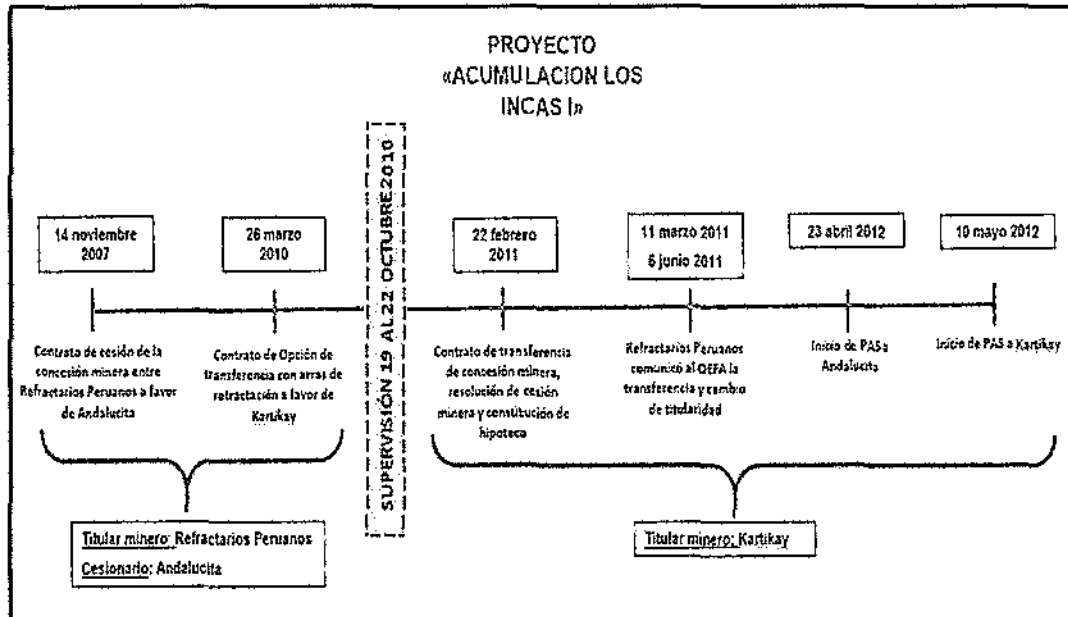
PROYECTO «ACUMULACION LOS INCAS I»

14 noviembre 2007

26 marzo 2010

SUPERVISIÓN 19 AL 22 OCTUBRE 2010

22 febrero 2011

11 marzo 2011
6 junio 2011

23 abril 2012

10 mayo 2012

Contrato de cesión de la concesión minera entre Refractarios Peruanos a favor de Andalucita

Contrato de Opción de transferencia con arras de retractación a favor de Kartikay

Contrato de transferencia de concesión minera, resolución de cesión minera y constitución de hipoteca

Refractarios Peruanos comunicó al OEFA la transferencia y cambio de titularidad

Inicio de PAS a Andalucita

Inicio de PAS a Kartikay

Titular minero: Refractarios Peruanos
Cesionario: Andalucita

Titular minero: Kartikay